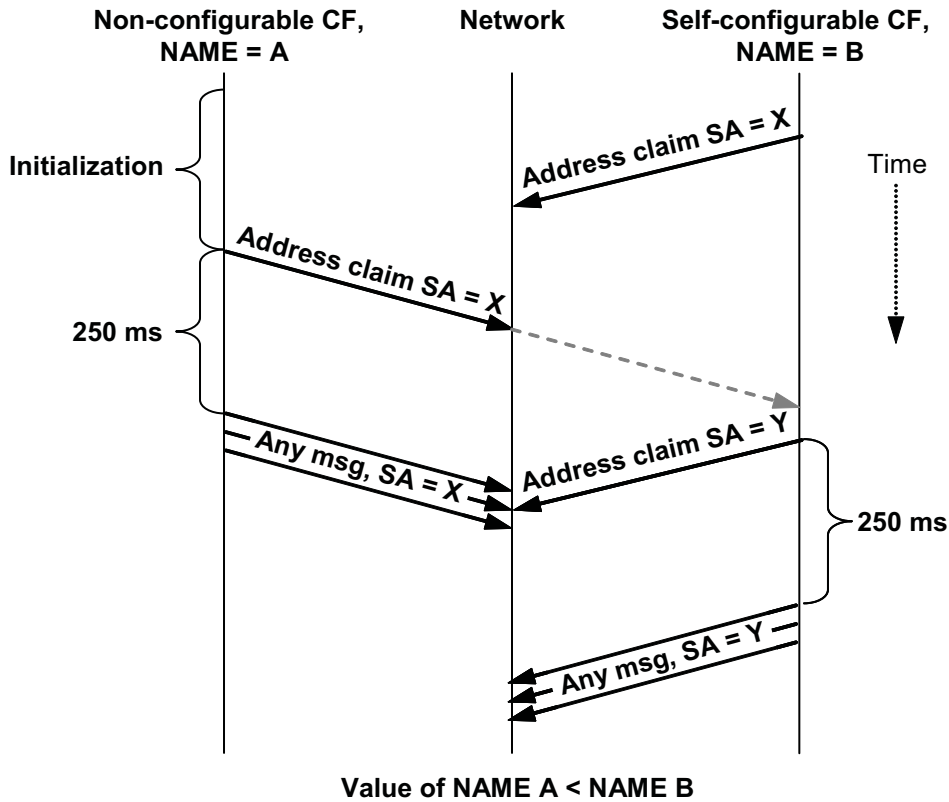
Non-configurable CF, NAME = A

Network

Self-configurable CF, NAME = B

Address claim SA = X

Time

Initialization

Address claim SA = X

250 ms

Address claim SA = Y

Any msg, SA = X

250 ms

Any msg, SA = Y

Value of NAME A < NAME B